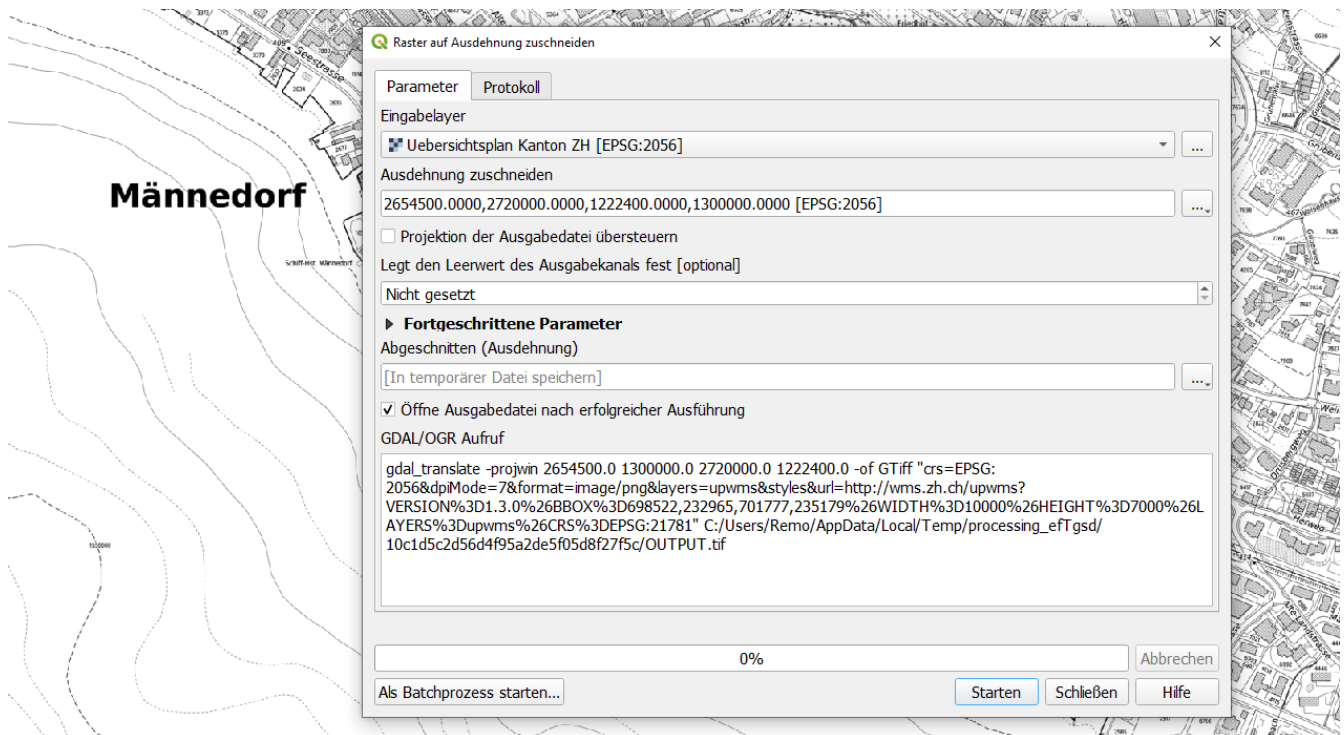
Männedorf

Raster auf Ausdehnung zuschneiden

Parameter | Protokoll

Eingabelayer

Uebersichtsplan Kanton ZH [EPSG:2056]

...

Ausdehnung zuschneiden

2654500.0000,2720000.0000,1222400.0000,1300000.0000 [EPSG:2056]

...

Projektion der Ausgabedatei übersteuern

Legt den Leerwert des Ausgabekanals fest [optional]

Nicht gesetzt

Fortgeschrittene Parameter

Abgeschnitten (Ausdehnung)

[In temporärer Datei speichern]

...

Öffne Ausgabedatei nach erfolgreicher Ausführung

GDAL/OGR Aufruf

gdal_translate -projwin 2654500.0 1300000.0 2720000.0 1222400.0 -of GTiff "crs=EPSG:2056&dpiMode=7&format=image/png&layers=upwms&styles&url=http://wms.zh.ch/upwms?VERSION%3D1.3.0%26BBOX%3D698522,232965,701777,235179%26WIDTH%3D10000%26HEIGHT%3D7000%26LAYERS%3Dupwms%26CRS%3DEPSG:21781" C:/Users/Remo/AppData/Local/Temp/processing_efTgsd/10c1d5c2d56d4f95a2de5f05d8f27f5c/OUTPUT.tif

0%

Abbrechen

Als Batchprozess starten...

Starten

Schließen

Hilfe